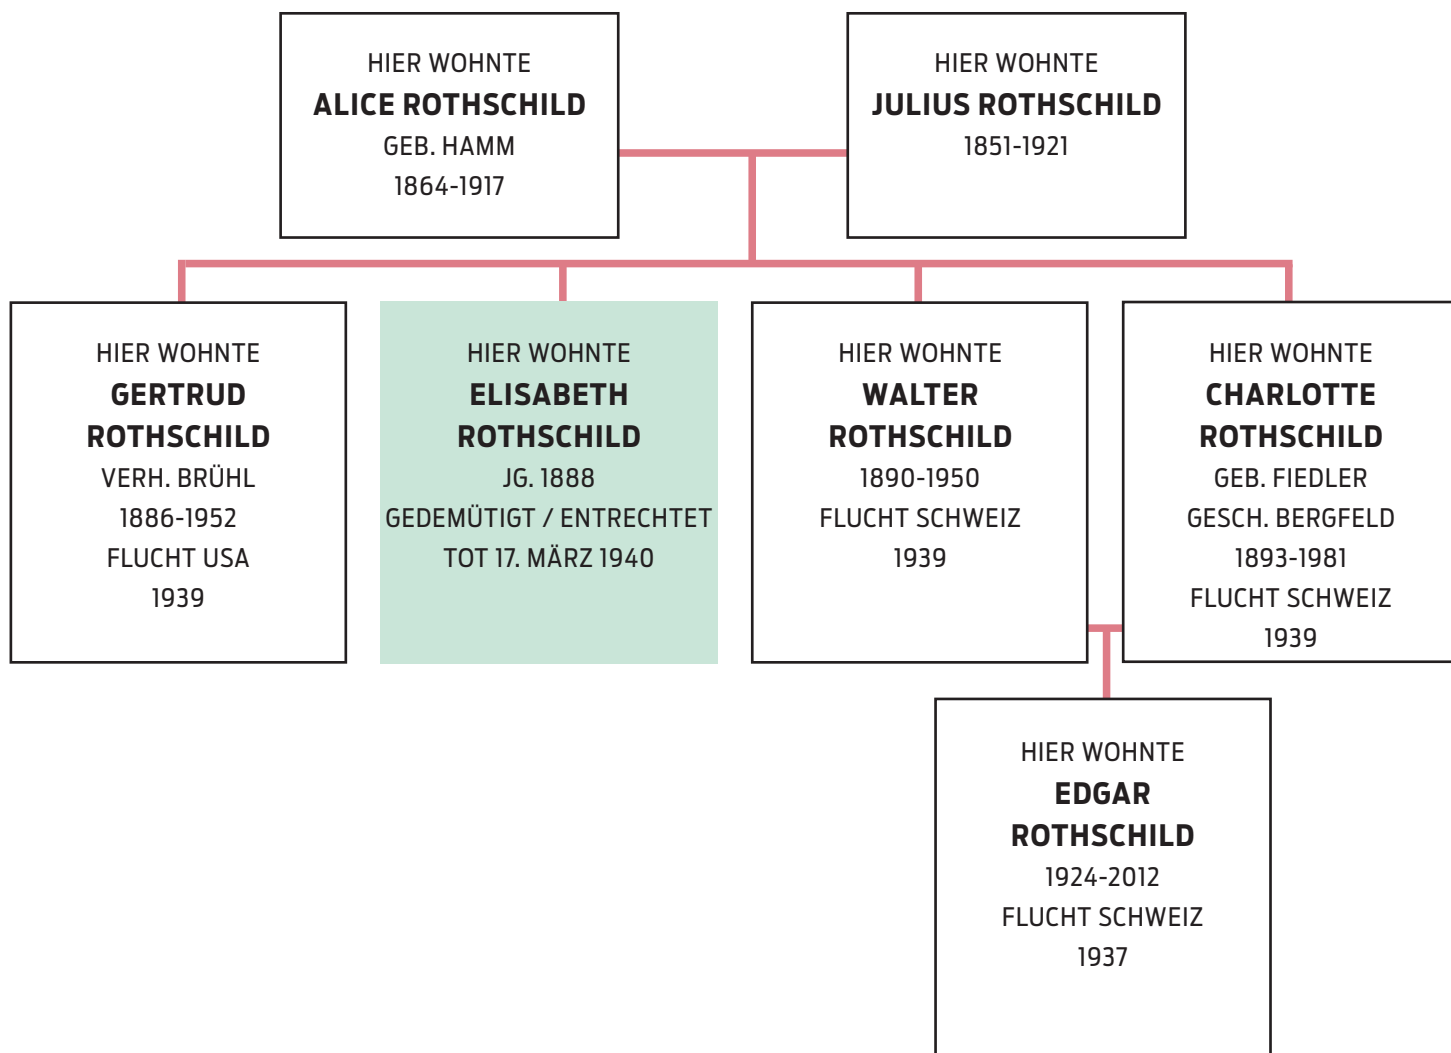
HIER WOHNTE
ALICE ROTHSCHILD
GEB. HAMM
1864-1917

HIER WOHNTE
JULIUS ROTHSCHILD
1851-1921

HIER WOHNTE
GERTRUD ROTHSCHILD
VERH. BRÜHL
1886-1952
FLUCHT USA
1939

HIER WOHNTE
ELISABETH ROTHSCHILD
JG. 1888
GEDEMÜTIGT / ENTRECHTET
TOT 17. MÄRZ 1940

HIER WOHNTE
WALTER ROTHSCHILD
1890-1950
FLUCHT SCHWEIZ
1939

HIER WOHNTE
CHARLOTTE ROTHSCHILD
GEB. FIEDLER
GESCH. BERGFELD
1893-1981
FLUCHT SCHWEIZ
1939

HIER WOHNTE
EDGAR ROTHSCHILD
1924-2012
FLUCHT SCHWEIZ
1937